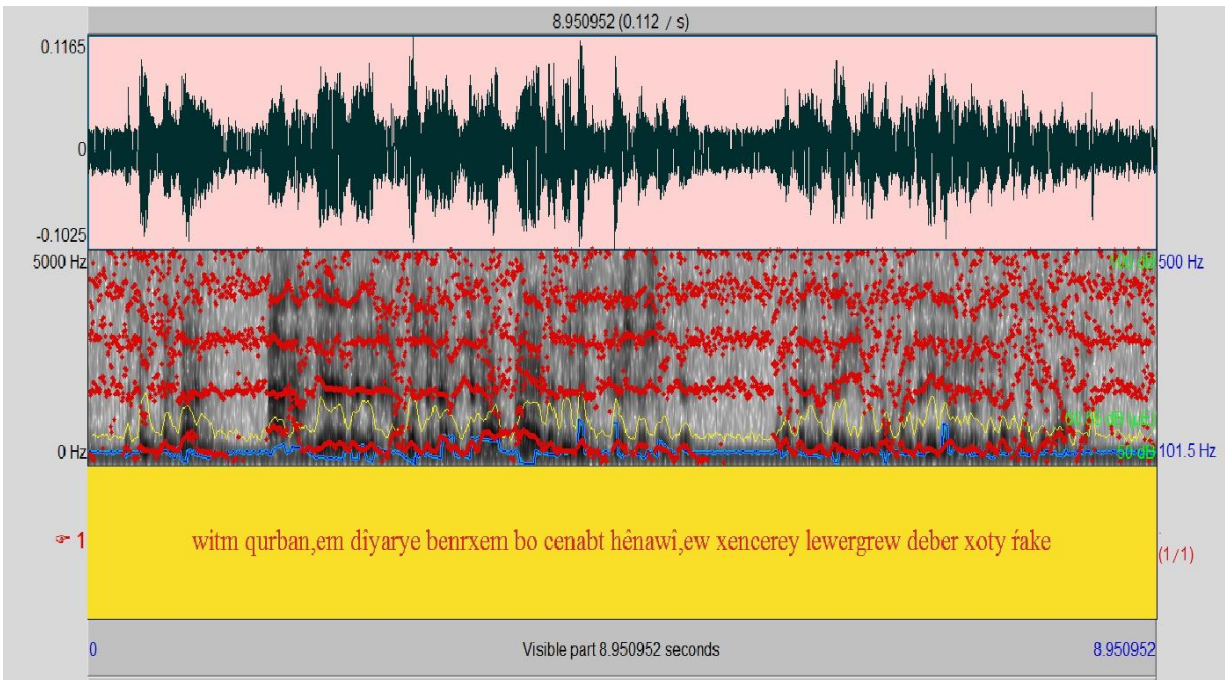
8.950952 (0.112 / s)

0.1165

0

-0.1025

5000 Hz

100 dB

500 Hz

0 Hz

50 dB

101.5 Hz

1

witm qurban,em dîyarye benrxem bo cenabt hênawî,ew xencerey lewergrew deber xoty ŕake

(1/1)

0

Visible part 8.950952 seconds

8.950952